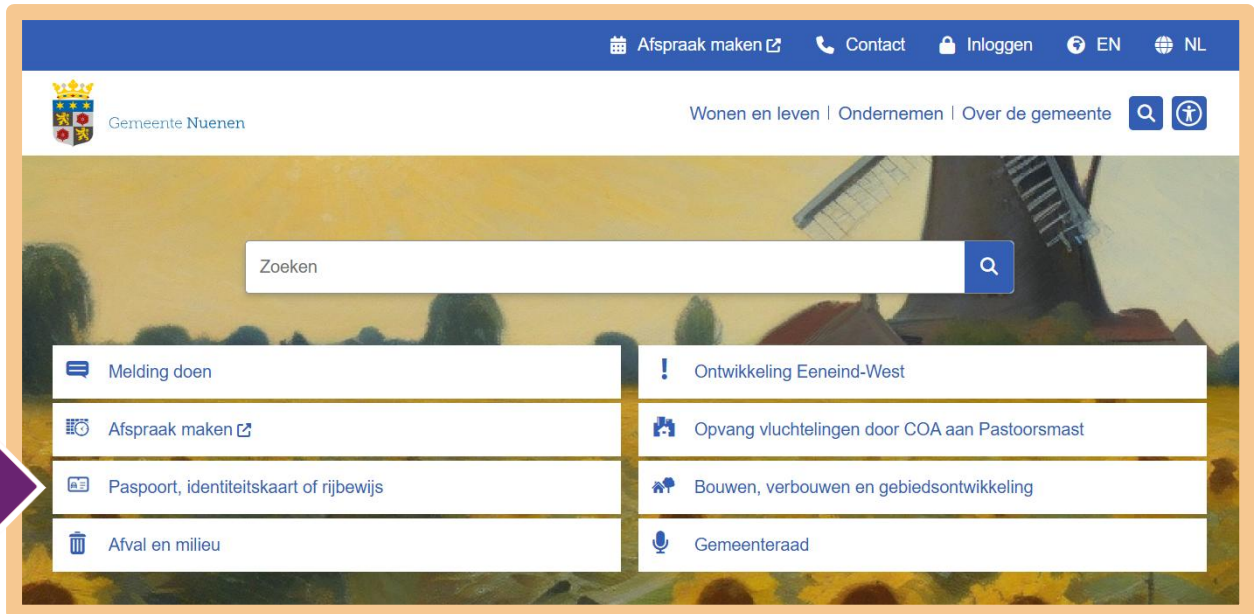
Afspraak maken Contact Inloggen EN NL

Gemeente Nuenen

Wonen en leven | Ondernemen | Over de gemeente

Zoeken

Melding doen

Afspraak maken

Paspoort, identiteitskaart of rijbewijs

Afval en milieu

Ontwikkeling Eeneind-West

Opvang vluchtelingen door COA aan Pastoorsmast

Bouwen, verbouwen en gebiedsontwikkeling

Gemeenteraad